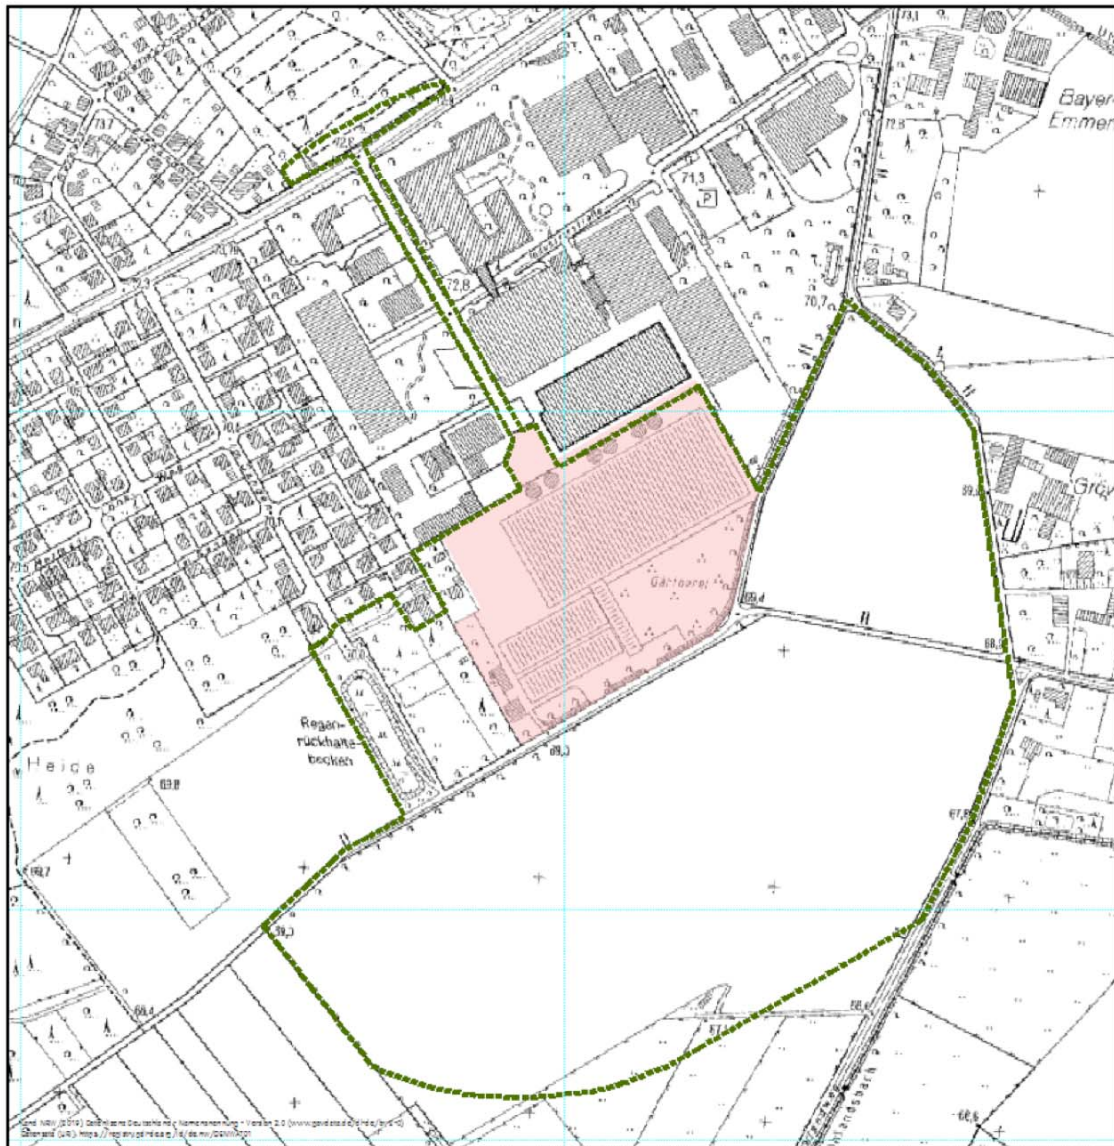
Bayer
Emmer
73,7
72,8
71,3
P
72,8
70,7
Grev
Gärtnerei
Regen-
rückhalte-
becken
Heide
69,8
68,7
69,3
69,0
68,4
67,8
68,4
67,4
68,6
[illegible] NRW (2019) Datenlizenz Deutschland – Namensnennung – Version 2.0 (www.govdata.de/dl-de/by-2-0)
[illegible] (UR): https://registry.gdi-de.org/id/de.nw/DENW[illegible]